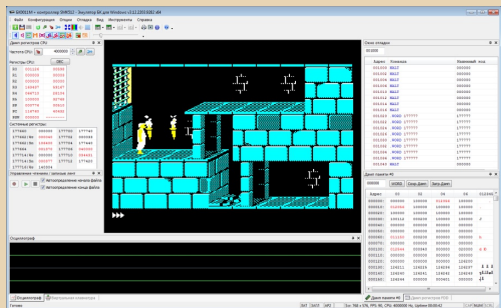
БКЭМУ – контроллер 304М2 – Эмулятор БК для Windows v.2.1.2015.0082.x86

Файл Конфигурация Опции Отладка Вид Инструменты Справка

Окно отладки

Адрес Команда Машинный код

HALT
HALT
HALT
HALT
HALT
HALT
HALT
HALT
HALT
HALT

Дамп регистров CPU

Регистры CPU

Системные регистры

Управление лентами / запись лент

Автоопределение начала файла
Автоопределение конца файла

Отладчик

Дамп памяти

Готово